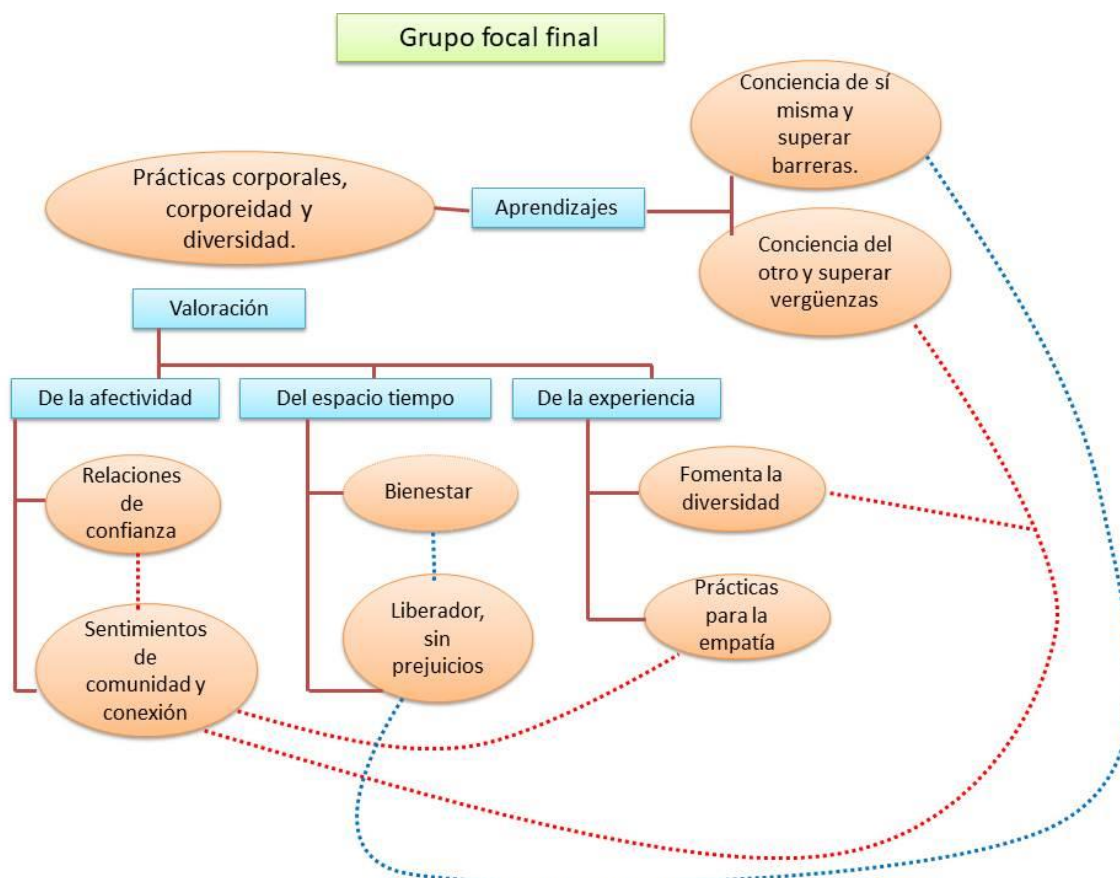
Grupo focal final

Prácticas corporales, corporeidad y diversidad.

Aprendizajes

Conciencia de sí misma y superar barreras.

Conciencia del otro y superar vergüenzas

Valoración

De la afectividad

Del espacio tiempo

De la experiencia

Relaciones de confianza

Sentimientos de comunidad y conexión

Bienestar

Liberador, sin prejuicios

Fomenta la diversidad

Prácticas para la empatía